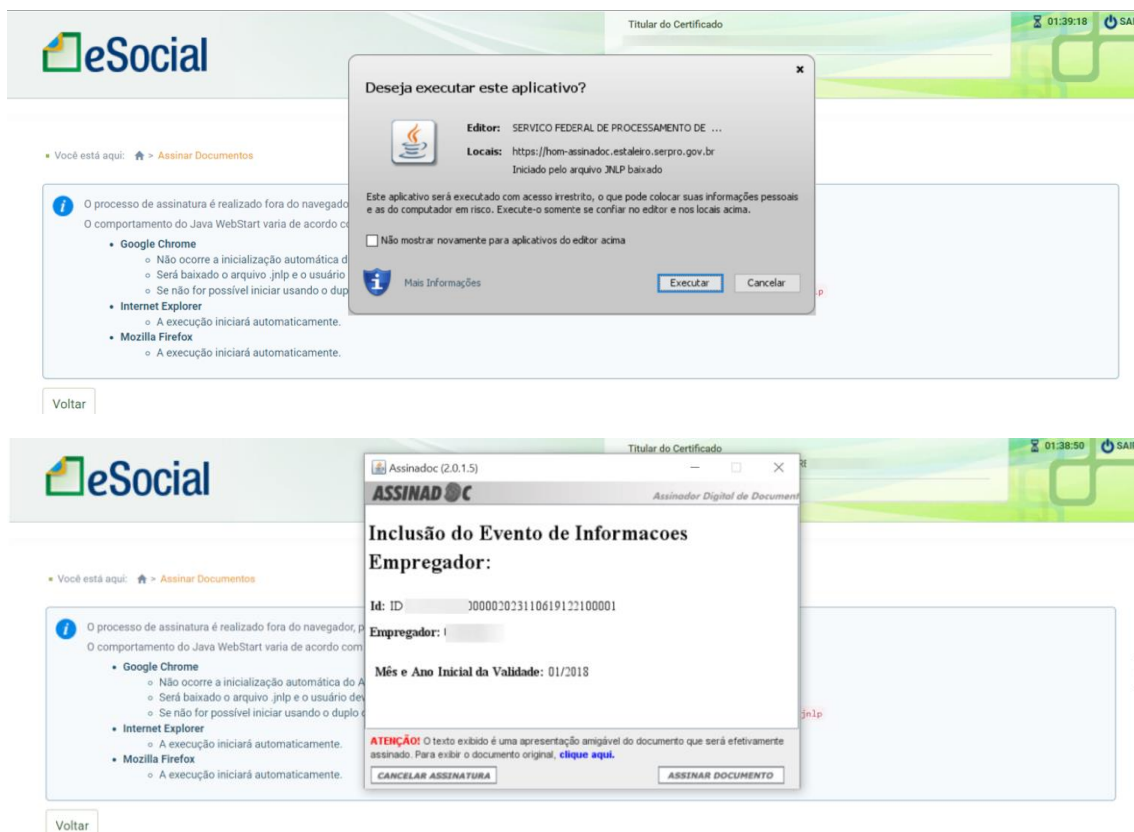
eSocial

Titular do Certificado

01:39:18 SAI

Deseja executar este aplicativo?

Editor: SERVICO FEDERAL DE PROCESSAMENTO DE ...

Locais: https://hom-assinadoc.estaleiro.serpro.gov.br

Iniciado pelo arquivo JNLP baixado

Este aplicativo será executado com acesso irrestrito, o que pode colocar suas informações pessoais e as do computador em risco. Execute-o somente se confiar no editor e nos locais acima.

Não mostrar novamente para aplicativos do editor acima

Mais Informações

Executar Cancelar

• Você está aqui: > Assinar Documentos

O processo de assinatura é realizado fora do navegado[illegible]

O comportamento do Java WebStart varia de acordo c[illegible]

• Google Chrome
  ◦ Não ocorre a inicialização automática d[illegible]
  ◦ Será baixado o arquivo .jnlp e o usuário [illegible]
  ◦ Se não for possível iniciar usando o dup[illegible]
• Internet Explorer
  ◦ A execução iniciará automaticamente.
• Mozilla Firefox
  ◦ A execução iniciará automaticamente.

Voltar

eSocial

Titular do Certificado

01:38:50 SAI

Assinadoc (2.0.1.5)

ASSINADOC

Assinador Digital de Document

Inclusão do Evento de Informacoes Empregador:

Id: ID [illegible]00000202311061912210000l

Empregador: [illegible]

Mês e Ano Inicial da Validade: 01/2018

ATENÇÃO! O texto exibido é uma apresentação amigável do documento que será efetivamente assinado. Para exibir o documento original, clique aqui.

CANCELAR ASSINATURA

ASSINAR DOCUMENTO

• Você está aqui: > Assinar Documentos

O processo de assinatura é realizado fora do navegador, p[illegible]

O comportamento do Java WebStart varia de acordo com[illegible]

• Google Chrome
  ◦ Não ocorre a inicialização automática do A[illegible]
  ◦ Será baixado o arquivo .jnlp e o usuário de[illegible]
  ◦ Se não for possível iniciar usando o duplo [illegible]
• Internet Explorer
  ◦ A execução iniciará automaticamente.
• Mozilla Firefox
  ◦ A execução iniciará automaticamente.

jnlp

Voltar